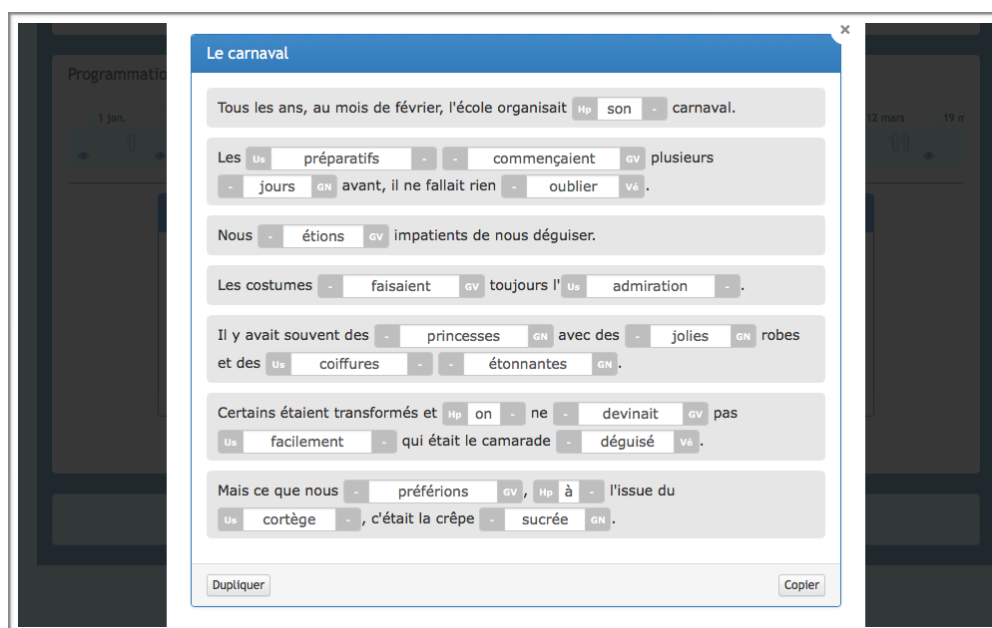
Programmatio

1 jan.

12 mars

19 n

×

Le carnaval

Tous les ans, au mois de février, l'école organisait Hp son - carnaval.

Les Us préparatifs - - commençaient GV plusieurs - jours GN avant, il ne fallait rien - oublier Vé.

Nous - étions GV impatients de nous déguiser.

Les costumes - faisaient GV toujours l' Us admiration -.

Il y avait souvent des - princesses GN avec des - jolies GN robes et des Us coiffures - - étonnantes GN.

Certains étaient transformés et Hp on - ne - devinait GV pas Us facilement - qui était le camarade - déguisé Vé.

Mais ce que nous - préférions GV, Hp à - l'issue du Us cortège -, c'était la crêpe - sucrée GN.

Dupliquer

Copier